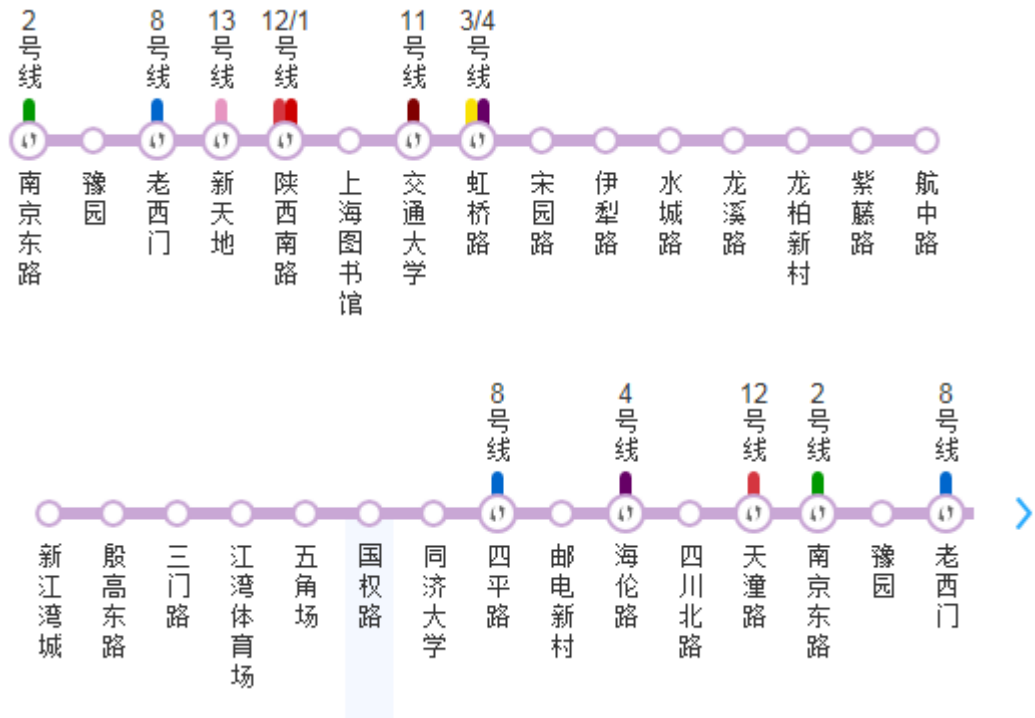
2号线 8号线 13号线 12/1号线 11号线 3/4号线

南京东路 豫园 老西门 新天地 陕西南路 上海图书馆 交通大学 虹桥路 宋园路 伊犁路 水城路 龙溪路 龙柏新村 紫藤路 航中路

8号线 4号线 12号线 2号线 8号线

新江湾城 殷高东路 三门路 江湾体育场 五角场 国权路 同济大学 四平路 邮电新村 海伦路 四川北路 天潼路 南京东路 豫园 老西门